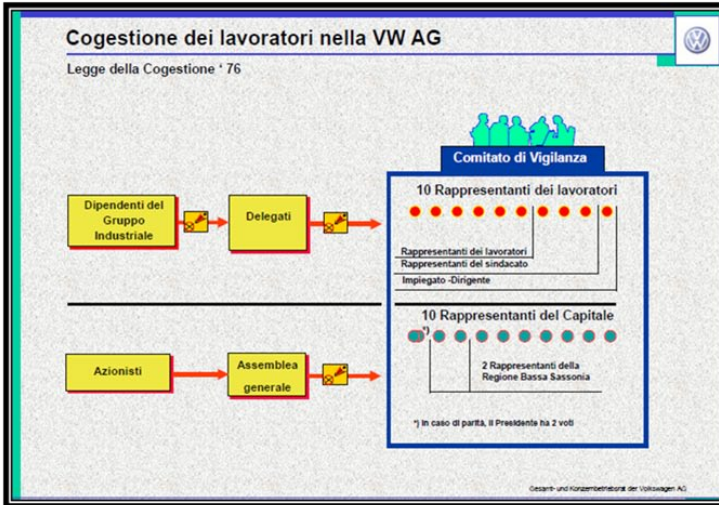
Cogestione dei lavoratori nella VW AG

Legge della Cogestione ' 76

Comitato di Vigilanza

Dipendenti del Gruppo Industriale

Delegati

10 Rappresentanti dei lavoratori

Rappresentanti dei lavoratori

Rappresentanti del sindacato

Impiegato -Dirigente

10 Rappresentanti del Capitale

*)

Azionisti

Assemblea generale

2 Rappresentanti della Regione Bassa Sassonia

*) In caso di parità, il Presidente ha 2 voti

Gesamt- und Konzernbetriebsrat der Volkswagen AG